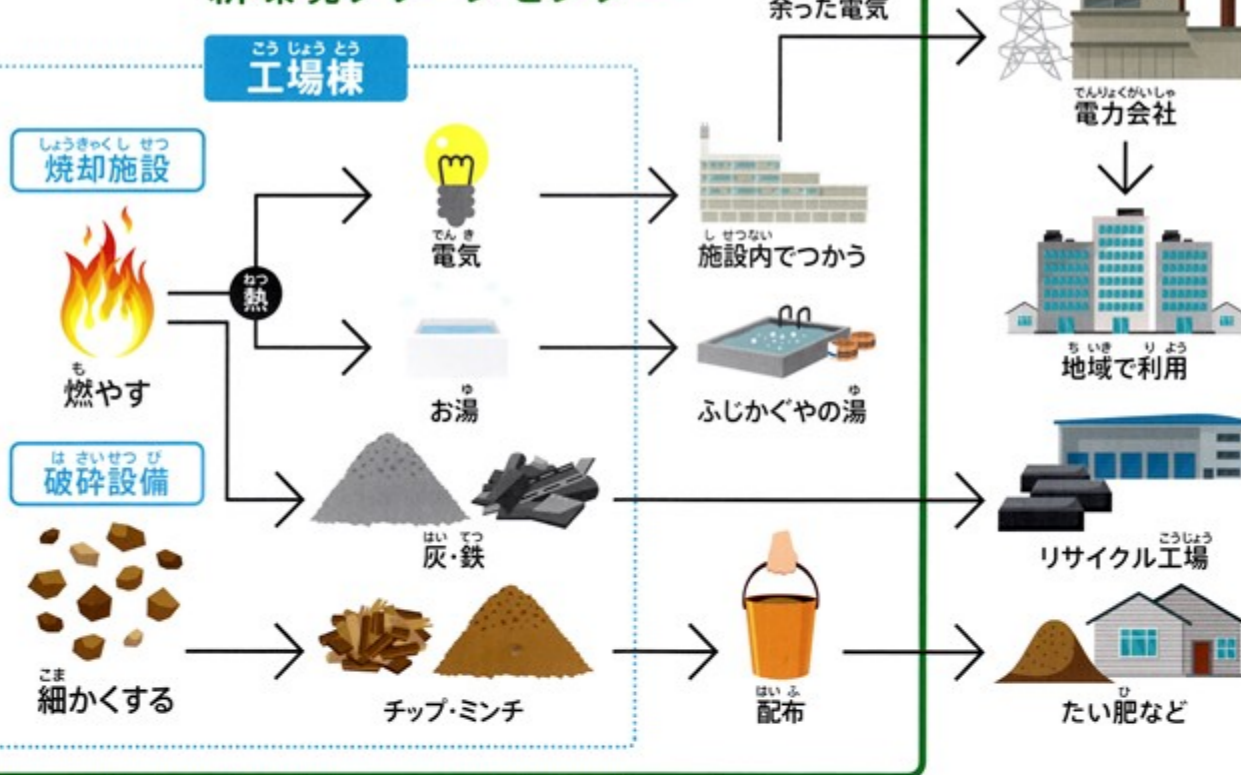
余った電気

こうじょうとう
工場棟

しょうきゃくしせつ
焼却施設

でんき
電気

しせつない
施設内でつかう

でんりょくがいしゃ
電力会社

ねつ
熱

も
燃やす

ゆ
お湯

ゆ
ふじかぐやの湯

ちいき りよう
地域で利用

はさいせつび
破砕設備

はい てつ
灰・鉄

こうじょう
リサイクル工場

こま
細かくする

チップ・ミンチ

はいふ
配布

ひ
たい肥など